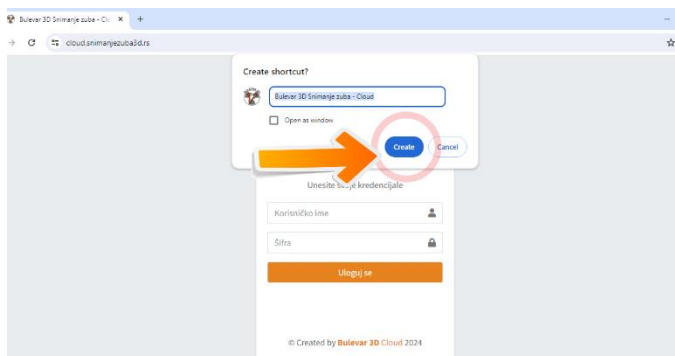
Bulevar 3D Snimanje zuba - Clo ×
+
cloud.snimanjezuba3d.rs

Create shortcut?

Bulevar 3D Snimanje zuba - Cloud

Open as window

Create
Cancel

Unesite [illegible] kredencijale

Korisničko ime

Šifra

Uloguj se

© Created by Bulevar 3D Cloud 2024